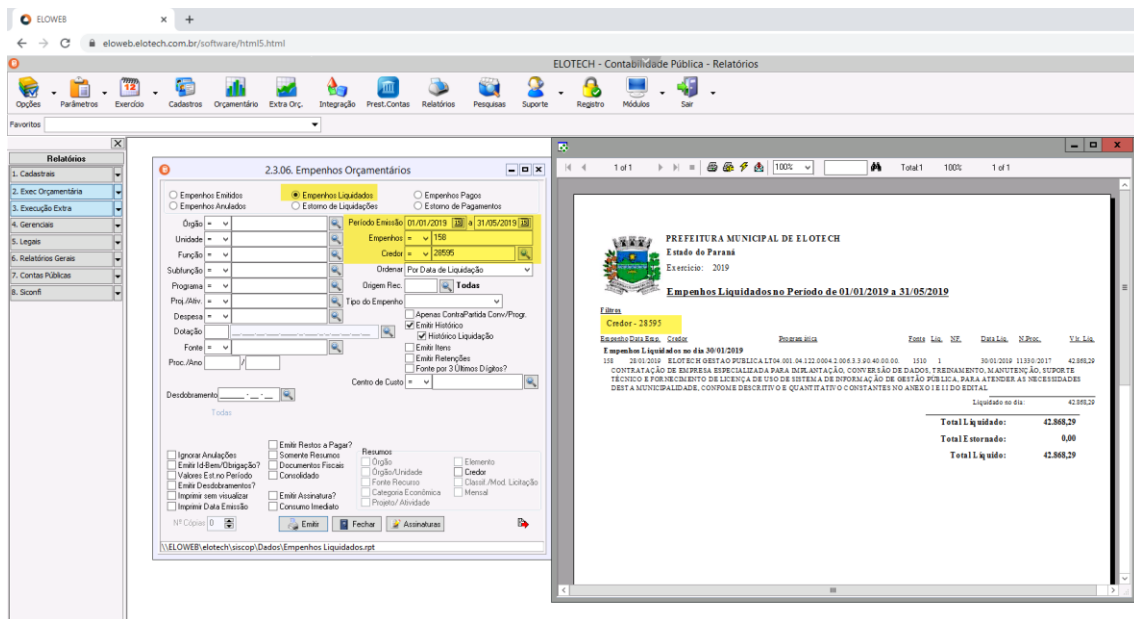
ELOWEB
eloweb.elotech.com.br/software/html5.html
ELOTECH - Contabilidade Pública - Relatórios

Opções Parâmetros Exercício Cadastros Orçamentário Extra Orç. Integração Prest.Contas Relatórios Pesquisas Suporte Registro Módulos Sair

Favoritos

Relatórios
1. Cadastrais
2. Exec Orçamentária
3. Execução Extra
4. Gerenciais
5. Legais
6. Relatórios Gerais
7. Contas Públicas
8. Siconfi

2.3.06. Empenhos Orçamentários

Empenhos Emitidos
Empenhos Anulados
Empenhos Liquidados
Estorno de Liquidações
Empenhos Pagos
Estorno de Pagamentos

Órgão =
Unidade =
Função =
Subfunção =
Programa =
Proj./Ativ. =
Despesa =
Dotação
Fonte =
Proc./Ano /
Período Emissão 01/01/2019 a 31/05/2019
Empenhos = 158
Credor = 28595
Ordenar Por Data de Liquidação
Origem Rec. Todas
Tipo do Empenho
Apenas ContraPartida Conv/Progr.
Emitir Histórico
Histórico Liquidação
Emitir Itens
Emitir Retenções
Fonte por 3 Últimos Dígitos?
Centro de Custo =
Desdobramento
Todas

Ignorar Anulações
Emitir Id-Bem/Obrigação?
Valores Est.no Período
Emitir Desdobramentos?
Imprimir sem visualizar
Imprimir Data Emissão
Emitir Restos a Pagar?
Somente Resumos
Documentos Fiscais
Consolidado
Emitir Assinatura?
Consumo Imediato
Resumos
Órgão
Órgão/Unidade
Fonte Recurso
Categoria Econômica
Projeto/ Atividade
Elemento
Credor
Classif./Mod. Licitação
Mensal
Nº Cópias 0
Emitir Fechar Assinaturas
\\ELOWEB\elotech\siscop\Dados\Empenhos Liquidados.rpt

1 of 1 100% Total:1 100% 1 of 1

PREFEITURA MUNICIPAL DE ELOTECH
Estado do Paraná
Exercício: 2019
Empenhos Liquidados no Período de 01/01/2019 a 31/05/2019
Filtros
Credor - 28595
Empenho Data Emp. Credor Programática Fonte Liq. NF. Data Liq. N.Proc. Vlr. Liq.
Empenhos Liquidados no dia 30/01/2019
158 28/01/2019 ELOTECH GESTAO PUBLICA LT04.001.04.122.0004.2.006.3.3.90.40.00.00. 1510 1 30/01/2019 11350/2017 42.868,29
CONTRATAÇÃO DE EMPRESA ESPECIALIZADA PARA IMPLANTAÇÃO, CONVERSÃO DE DADOS, TREINAMENTO, MANUTENÇÃO, SUPORTE TÉCNICO E FORNECIMENTO DE LICENÇA DE USO DE SISTEMA DE INFORMAÇÃO DE GESTÃO PÚBLICA, PARA ATENDER AS NECESSIDADES DESTA MUNICIPALIDADE, CONFOME DESCRITIVO E QUANTITATIVO CONSTANTES NO ANEXO I E I I DO EDITAL
Liquidado no dia: 42.868,29
Total Liquidado: 42.868,29
Total Estornado: 0,00
Total Líquido: 42.868,29